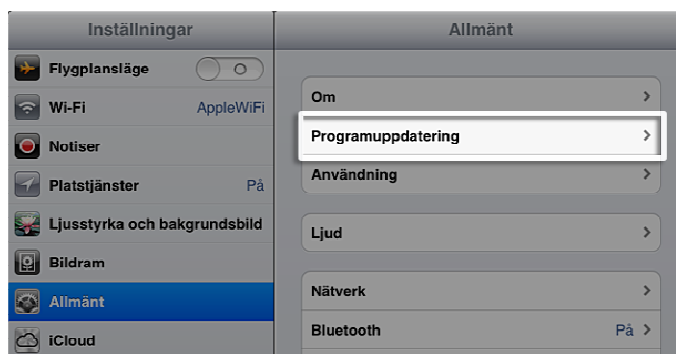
Inställningar

Flygplansläge

Wi-Fi AppleWiFi

Notiser

Platstjänster På

Ljusstyrka och bakgrundsbild

Bildram

Allmänt

iCloud

Allmänt

Om

Programuppdatering

Användning

Ljud

Nätverk

Bluetooth På